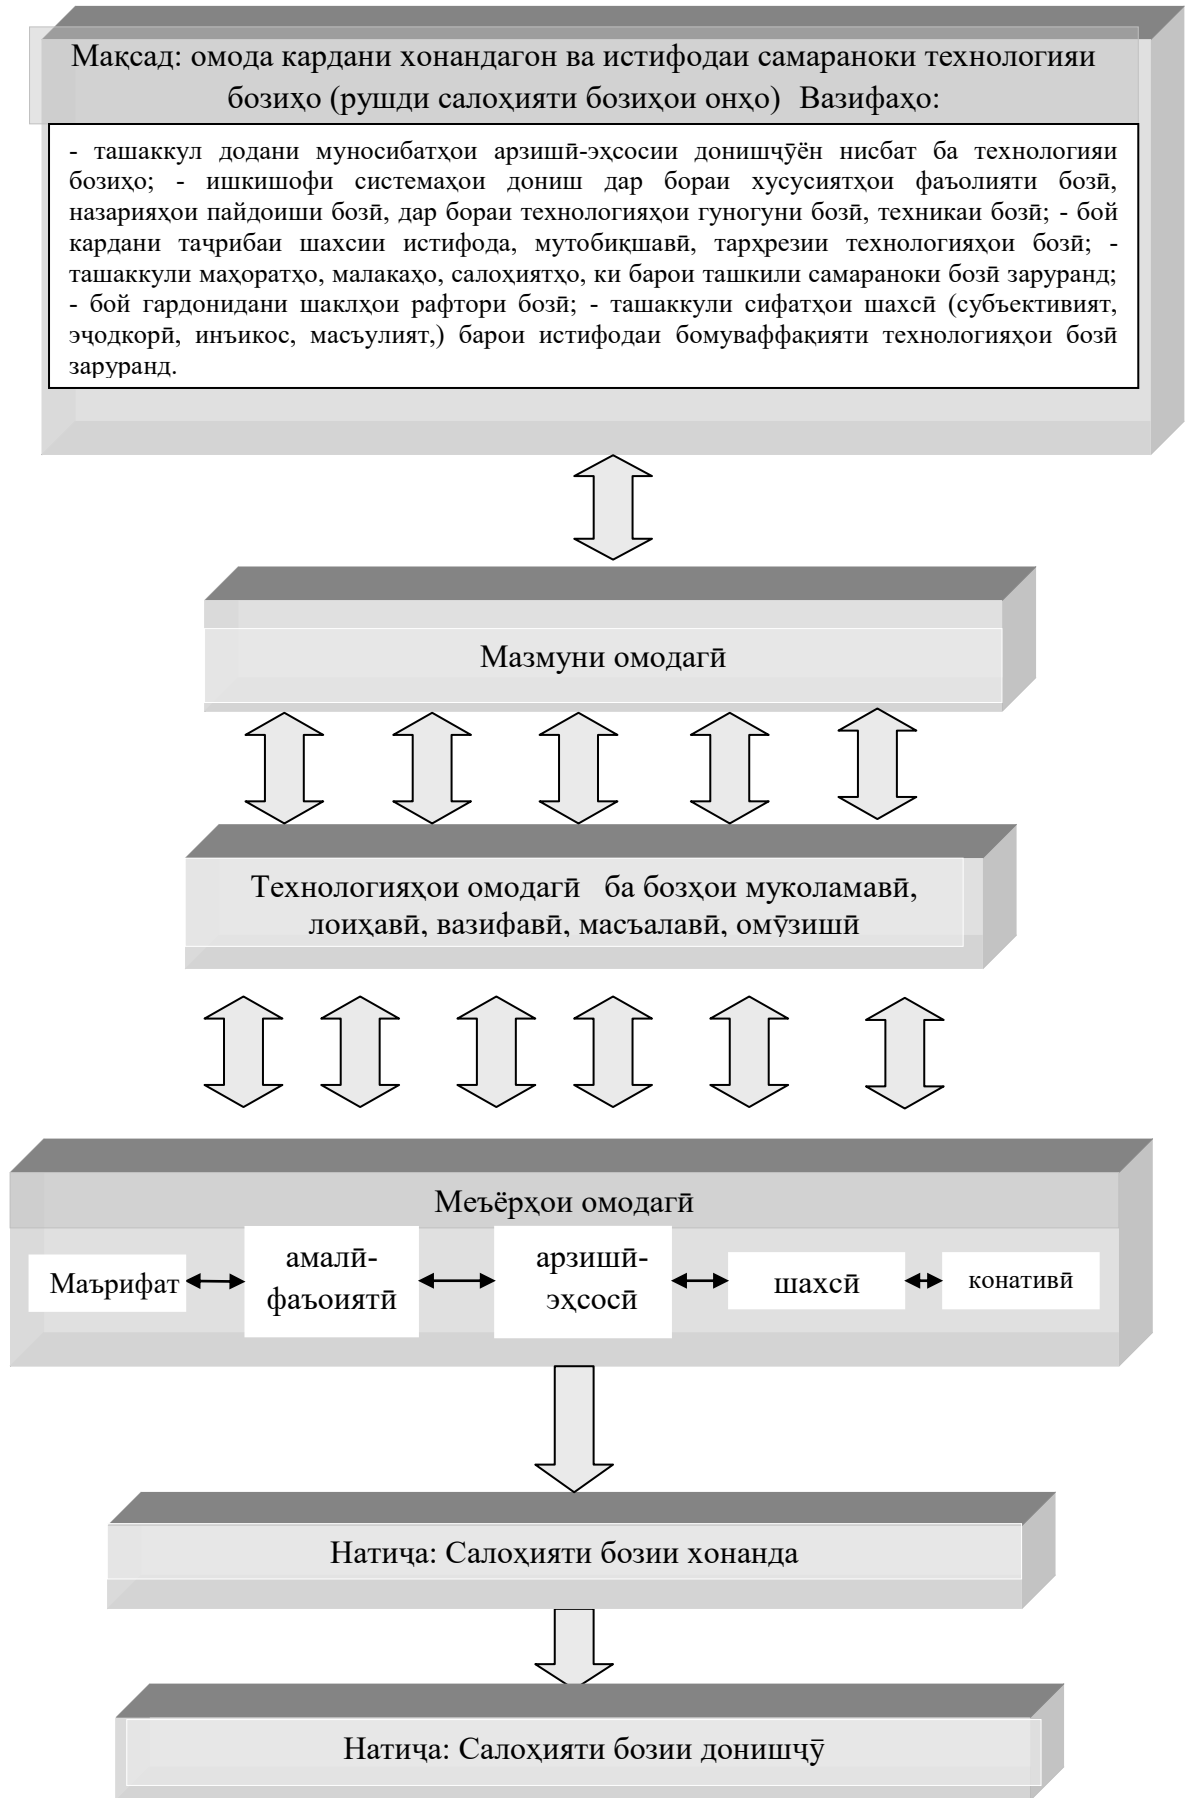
Мақсад: омода кардани хонандагон ва истифодаи самараноки технологияи бозиҳо (рушди салоҳияти бозиҳои онҳо) Вазифаҳо:

- ташаккул додани муносибатҳои арзишӣ-эҳсосии донишҷӯён нисбат ба технологияи бозиҳо; - ишкишофи системаҳои дониш дар бораи хусусиятҳои фаъолияти бозӣ, назарияҳои пайдоиши бозӣ, дар бораи технологияҳои гуногуни бозӣ, техникаи бозӣ; - бой кардани таҷрибаи шахсии истифода, мутобиқшавӣ, тарҳрезии технологияҳои бозӣ; - ташаккули маҳоратҳо, малакаҳо, салоҳиятҳо, ки барои ташкили самараноки бозӣ заруранд; - бой гардонидани шаклҳои рафтори бозӣ; - ташаккули сифатҳои шахсӣ (субъективият, эҷодкорӣ, инъикос, масъулият,) барои истифодаи бомуваффақияти технологияҳои бозӣ заруранд.

Мазмуни омодагӣ

Технологияҳои омодагӣ ба бозҳои муколамавӣ, лоиҳавӣ, вазифавӣ, масъалавӣ, омӯзишӣ

Меъёрҳои омодагӣ

Маърифат

амалӣ-фаъоиятӣ

арзишӣ-эҳсосӣ

шахсӣ

конативӣ

Натиҷа: Салоҳияти бозии хонанда

Натиҷа: Салоҳияти бозии донишҷӯ